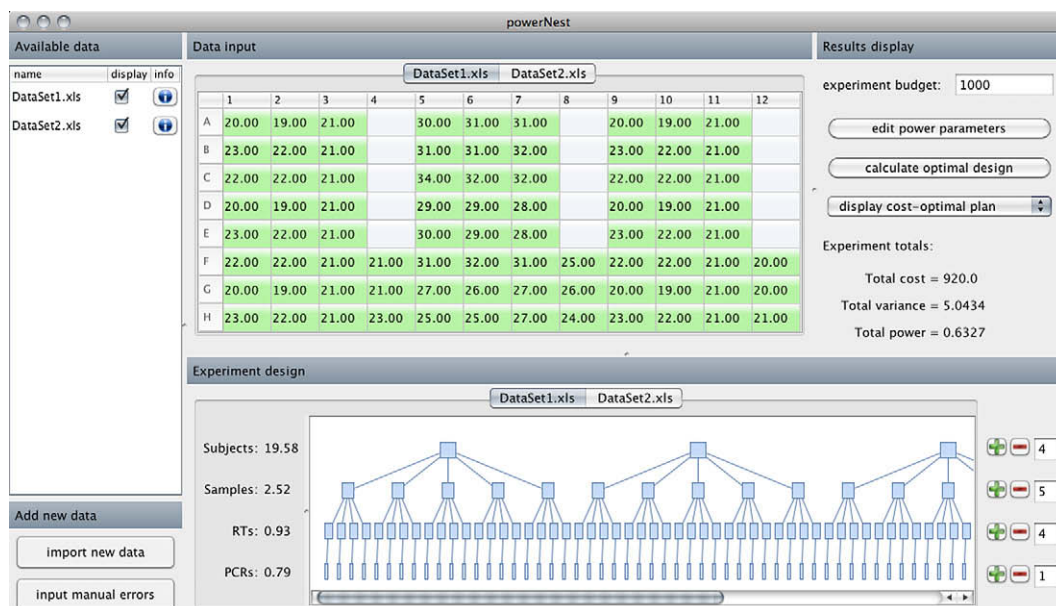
powerNest

Available data

| name | display | info |
|---|---|---|
| DataSet1.xls | ☑ | i |
| DataSet2.xls | ☑ | i |

Add new data

import new data

input manual errors

Data input

DataSet1.xls DataSet2.xls

| | 1 | 2 | 3 | 4 | 5 | 6 | 7 | 8 | 9 | 10 | 11 | 12 |
|---|---|---|---|---|---|---|---|---|---|---|---|---|
| A | 20.00 | 19.00 | 21.00 | | 30.00 | 31.00 | 31.00 | | 20.00 | 19.00 | 21.00 | |
| B | 23.00 | 22.00 | 21.00 | | 31.00 | 31.00 | 32.00 | | 23.00 | 22.00 | 21.00 | |
| C | 22.00 | 22.00 | 21.00 | | 34.00 | 32.00 | 32.00 | | 22.00 | 22.00 | 21.00 | |
| D | 20.00 | 19.00 | 21.00 | | 29.00 | 29.00 | 28.00 | | 20.00 | 19.00 | 21.00 | |
| E | 23.00 | 22.00 | 21.00 | | 30.00 | 29.00 | 28.00 | | 23.00 | 22.00 | 21.00 | |
| F | 22.00 | 22.00 | 21.00 | 21.00 | 31.00 | 32.00 | 31.00 | 25.00 | 22.00 | 22.00 | 21.00 | 20.00 |
| G | 20.00 | 19.00 | 21.00 | 21.00 | 27.00 | 26.00 | 27.00 | 26.00 | 20.00 | 19.00 | 21.00 | 20.00 |
| H | 23.00 | 22.00 | 21.00 | 23.00 | 25.00 | 25.00 | 27.00 | 24.00 | 23.00 | 22.00 | 21.00 | 21.00 |

Results display

experiment budget: 1000

edit power parameters

calculate optimal design

display cost-optimal plan

Experiment totals:

Total cost = 920.0

Total variance = 5.0434

Total power = 0.6327

Experiment design

DataSet1.xls DataSet2.xls

Subjects: 19.58

Samples: 2.52

RTs: 0.93

PCRs: 0.79

4

5

4

1